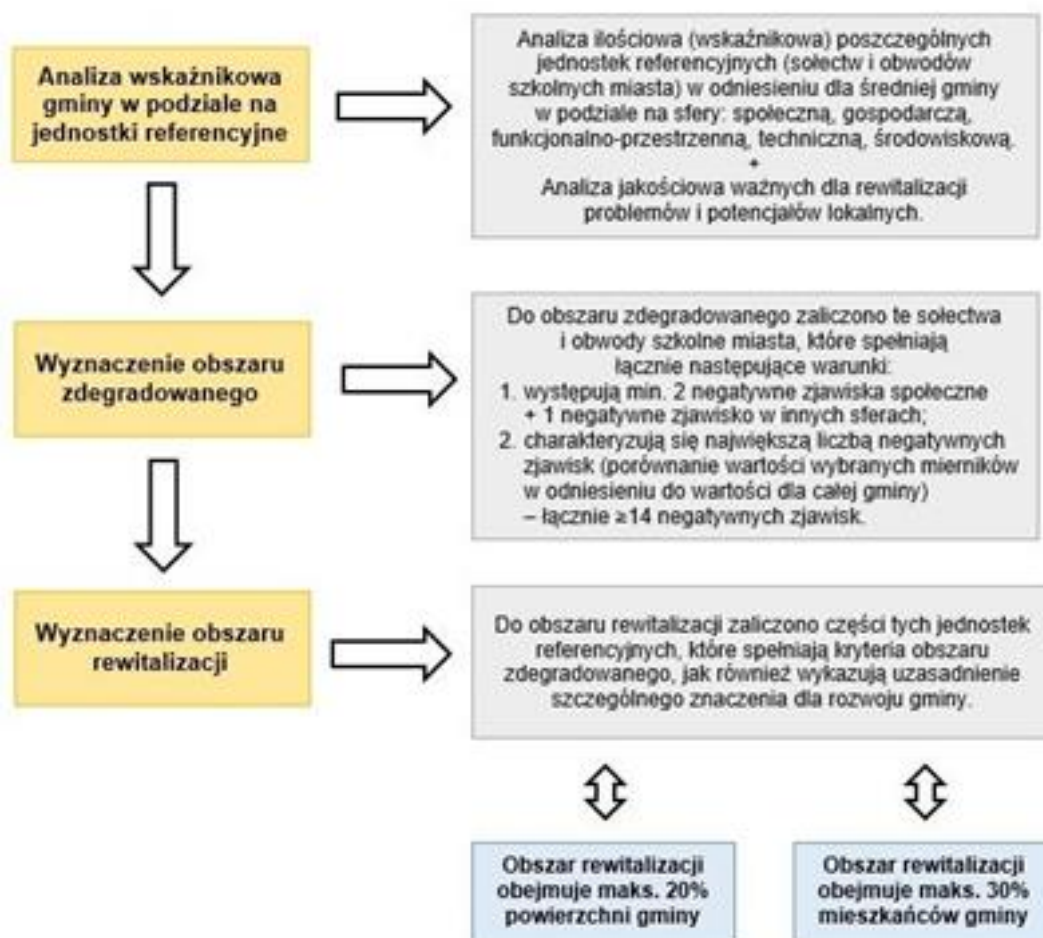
Analiza wskaźnikowa gminy w podziale na jednostki referencyjne

Analiza ilościowa (wskaźnikowa) poszczególnych jednostek referencyjnych (sołectw i obwodów szkolnych miasta) w odniesieniu dla średniej gminy w podziale na sfery: społeczną, gospodarczą, funkcjonalno-przestrzenną, techniczną, środowiskową.
+
Analiza jakościowa ważnych dla rewitalizacji problemów i potencjałów lokalnych.

Wyznaczenie obszaru zdegradowanego

Do obszaru zdegradowanego zaliczono te sołectwa i obwody szkolne miasta, które spełniają łącznie następujące warunki:
1. występują min. 2 negatywne zjawiska społeczne + 1 negatywne zjawisko w innych sferach;
2. charakteryzują się największą liczbą negatywnych zjawisk (porównanie wartości wybranych mierników w odniesieniu do wartości dla całej gminy) – łącznie ≥14 negatywnych zjawisk.

Wyznaczenie obszaru rewitalizacji

Do obszaru rewitalizacji zaliczono części tych jednostek referencyjnych, które spełniają kryteria obszaru zdegradowanego, jak również wykazują uzasadnienie szczególnego znaczenia dla rozwoju gminy.

Obszar rewitalizacji obejmuje maks. 20% powierzchni gminy

Obszar rewitalizacji obejmuje maks. 30% mieszkańców gminy